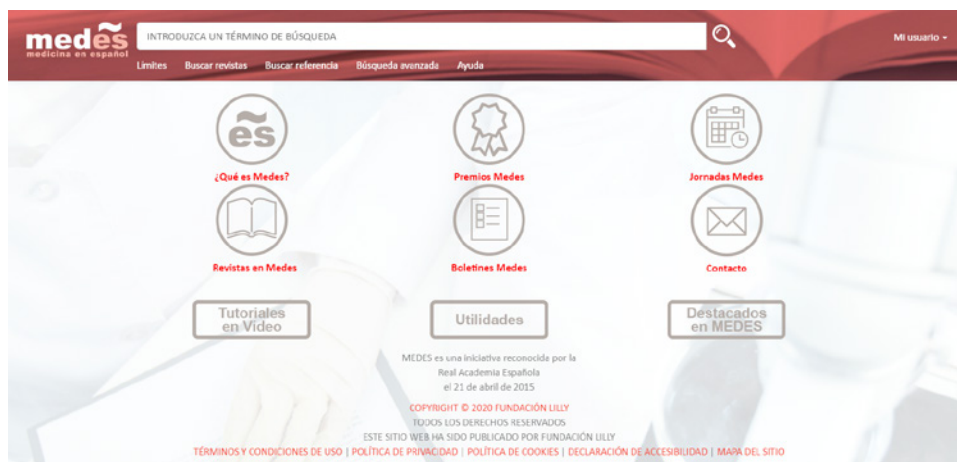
medes
medicina en español

INTRODUZCA UN TÉRMINO DE BÚSQUEDA

Mi usuario

Limites Buscar revistas Buscar referencia Búsqueda avanzada Ayuda

es

¿Qué es Medes?

Premios Medes

Jornadas Medes

Revistas en Medes

Boletines Medes

Contacto

Tutoriales en Vídeo

Utilidades

Destacados en MEDES

MEDES es una iniciativa reconocida por la Real Academia Española el 21 de abril de 2015

COPYRIGHT © 2020 FUNDACIÓN LILLY
TODOS LOS DERECHOS RESERVADOS
ESTE SITIO WEB HA SIDO PUBLICADO POR FUNDACIÓN LILLY
TÉRMINOS Y CONDICIONES DE USO | POLÍTICA DE PRIVACIDAD | POLÍTICA DE COOKIES | DECLARACIÓN DE ACCESIBILIDAD | MAPA DEL SITIO